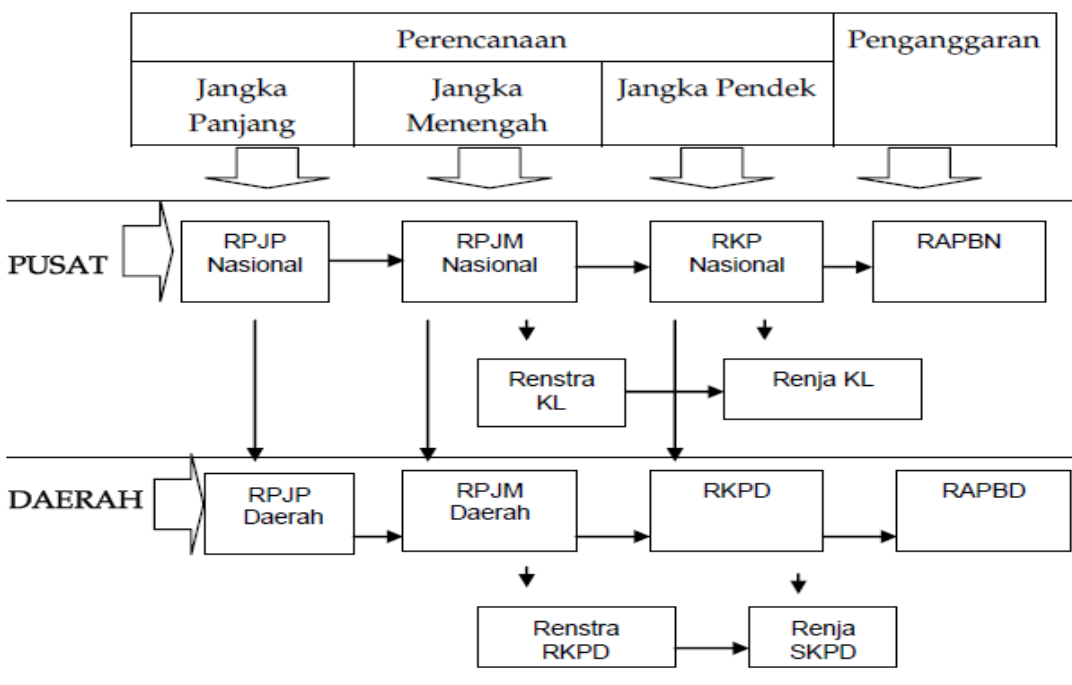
| Perencanaan | | | Penganggaran |
|---|---|---|---|
| Jangka Panjang | Jangka Menengah | Jangka Pendek | |

PUSAT

RPJP Nasional

RPJM Nasional

RKP Nasional

RAPBN

Renstra KL

Renja KL

DAERAH

RPJP Daerah

RPJM Daerah

RKPD

RAPBD

Renstra RKPD

Renja SKPD